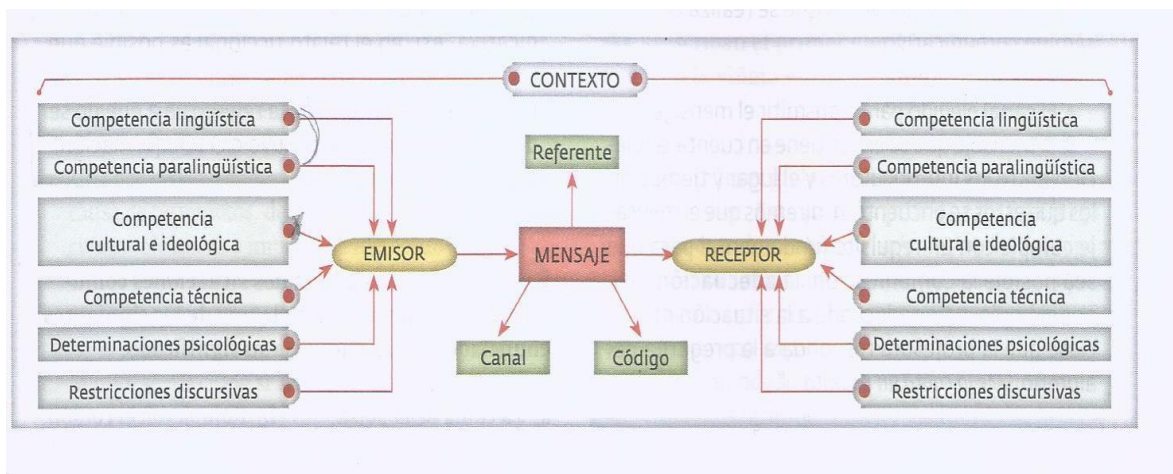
CONTEXTO

Competencia lingüística

Competencia paralingüística

Competencia cultural e ideológica

Competencia técnica

Determinaciones psicológicas

Restricciones discursivas

EMISOR

Referente

MENSAJE

Canal

Código

RECEPTOR

Competencia lingüística

Competencia paralingüística

Competencia cultural e ideológica

Competencia técnica

Determinaciones psicológicas

Restricciones discursivas